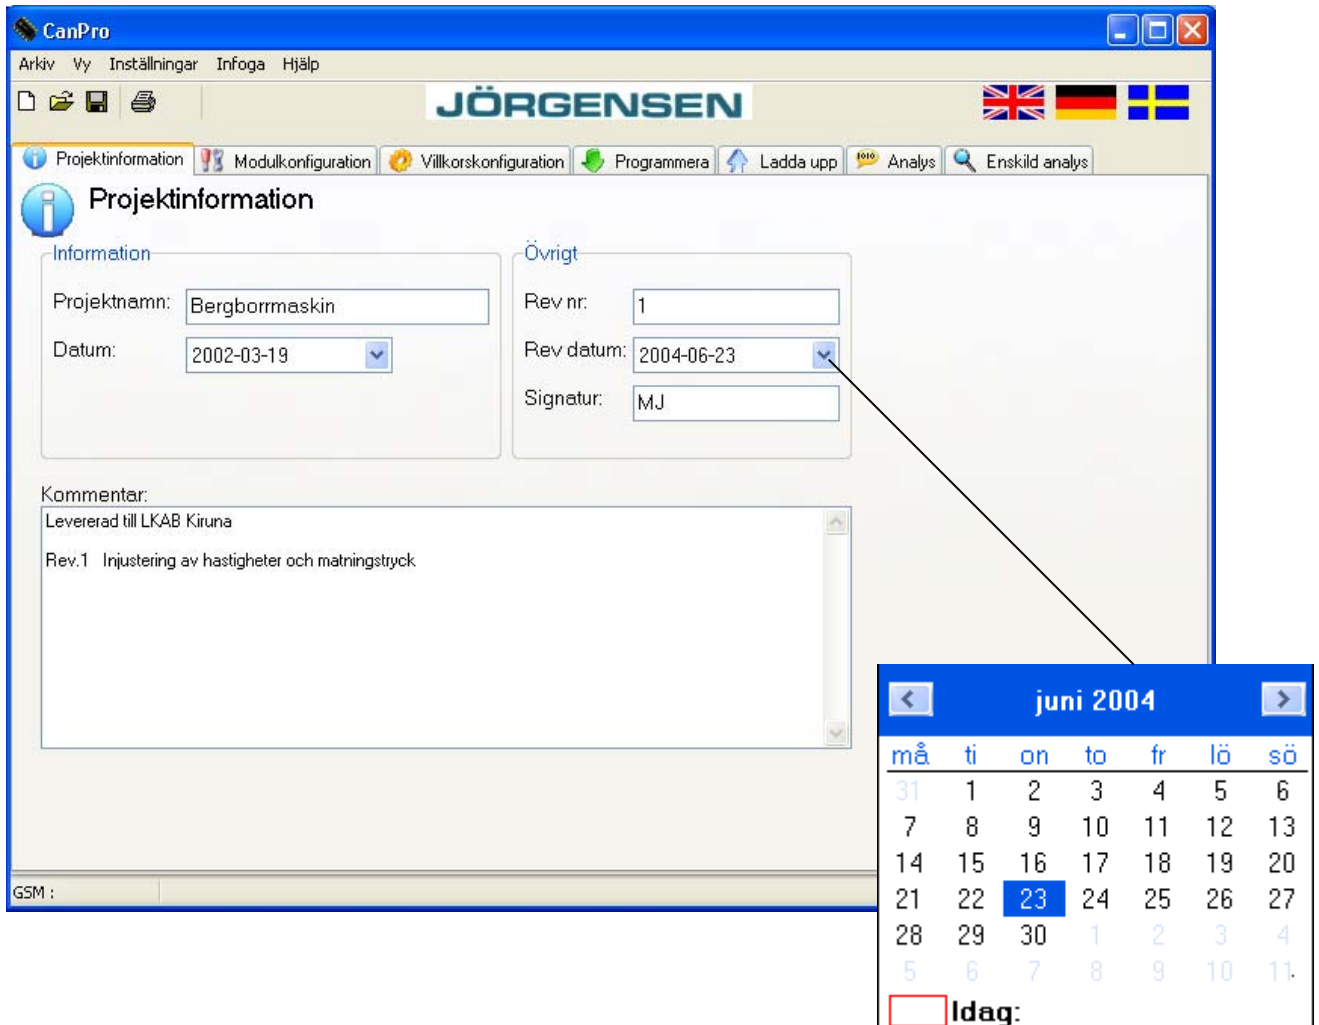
CanPro

Arkiv Vy Inställningar Infoga Hjälp

JÖRGENSEN

Projektinformation | Modulkonfiguration | Villkorskonfiguration | Programmera | Ladda upp | Analys | Enskild analys

Projektinformation

Information

Projektnamn: Bergborrmaskin

Datum: 2002-03-19

Övrigt

Rev nr: 1

Rev datum: 2004-06-23

Signatur: MJ

Kommentar:

Levererad till LKAB Kiruna

Rev.1 Injustering av hastigheter och matningstryck

GSM :

juni 2004

| må | ti | on | to | fr | lö | sö |
|---|---|---|---|---|---|---|
| 31 | 1 | 2 | 3 | 4 | 5 | 6 |
| 7 | 8 | 9 | 10 | 11 | 12 | 13 |
| 14 | 15 | 16 | 17 | 18 | 19 | 20 |
| 21 | 22 | 23 | 24 | 25 | 26 | 27 |
| 28 | 29 | 30 | 1 | 2 | 3 | 4 |
| 5 | 6 | 7 | 8 | 9 | 10 | 11 |

Idag: